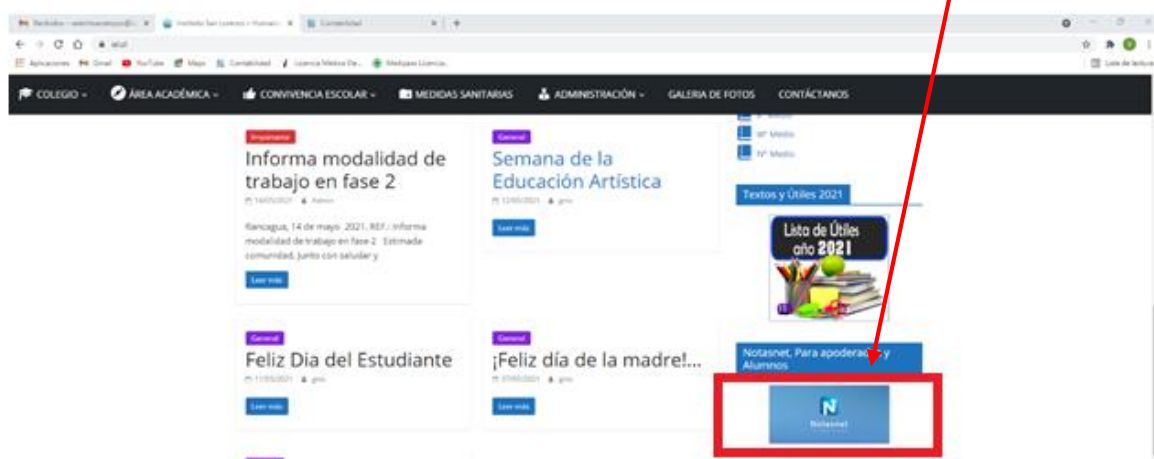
Recibidos - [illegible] | Instituto San Lorenzo - Humani... | Contabilidad

Aplicaciones Gmail YouTube Maps Contabilidad Licencia Médica De... Medipass Licencia...

Lista de lectura

COLEGIO ▾ ÁREA ACADÉMICA ▾ CONVIVENCIA ESCOLAR ▾ MEDIDAS SANITARIAS ADMINISTRACIÓN ▾ GALERIA DE FOTOS CONTÁCTANOS

Importante
Informa modalidad de trabajo en fase 2
14/05/2021 Admin
Rancagua, 14 de mayo 2021. REF.: Informa modalidad de trabajo en fase 2 Estimada comunidad, junto con saludar y
Leer más

General
Semana de la Educación Artística
12/05/2021 gmo
Leer más

III° Medio
IV° Medio

Textos y Útiles 2021
Lista de Útiles año 2021

General
Feliz Dia del Estudiante
11/05/2021 gmo
Leer más

General
¡Feliz día de la madre!...
07/05/2021 gmo
Leer más

Notasnet, Para apoderados y Alumnos
N
Notasnet